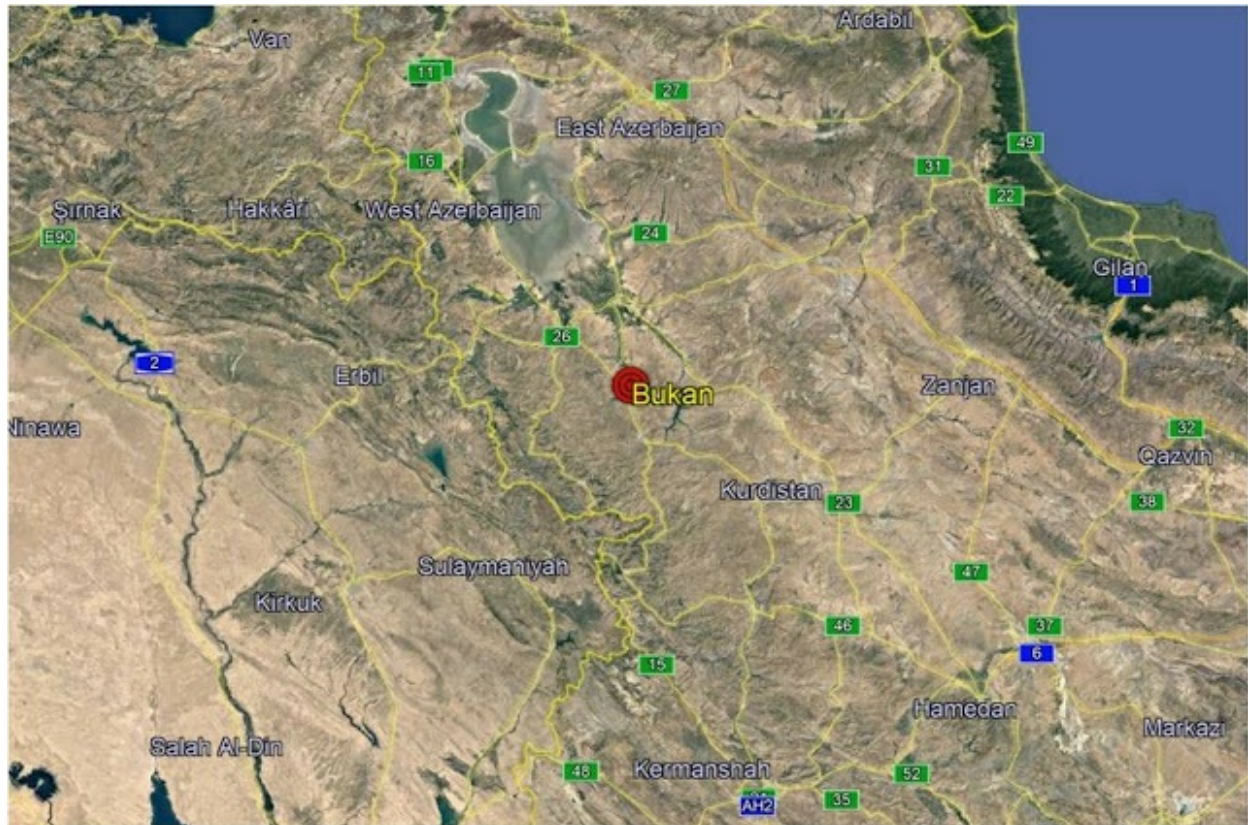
Van
Ardabil
11
27
East Azerbaijan
49
16
31
22
Şırnak
Hakkâri
West Azerbaijan
E90
24
Gilan
1
26
2
Erbil
Bukan
Zanjan
Ninawa
32
Qazvin
Kurdistan
23
38
Sulaymaniyah
47
Kirkuk
46
37
6
15
Hamedan
Markazi
Salah Al-Din
48
Kermanshah
52
AH2
35